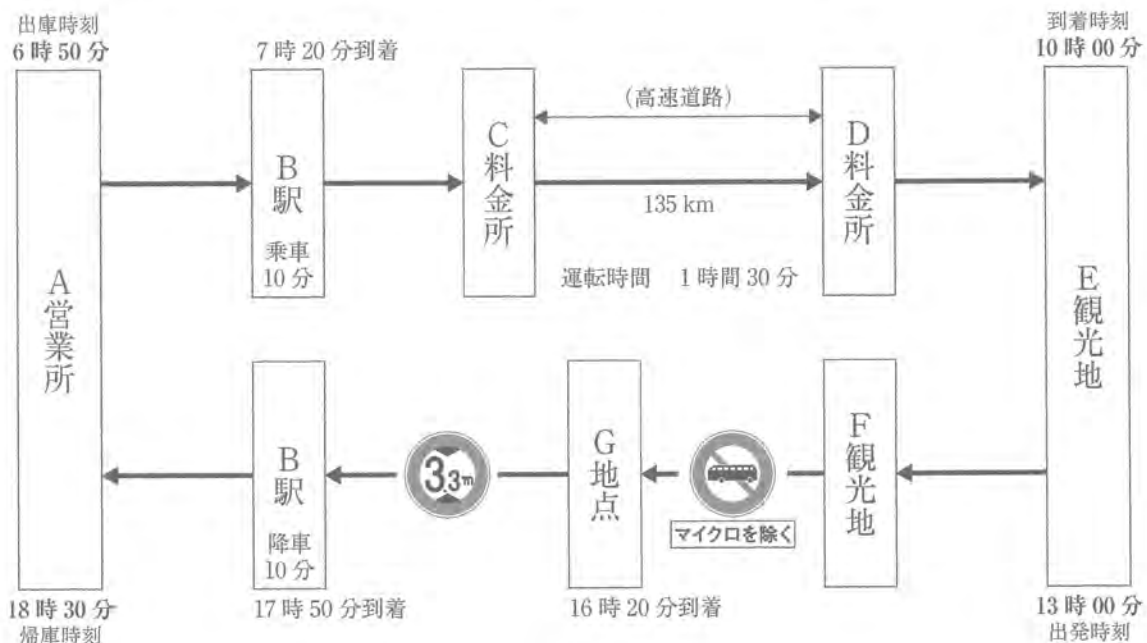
出庫時刻
6 時 50 分

7 時 20 分到着

到着時刻
10 時 00 分

A
営
業
所

B
駅

乗車
10 分

C
料
金
所

(高速道路)

135 km

運転時間　1 時間 30 分

D
料
金
所

E
観
光
地

B
駅

降車
10 分

3.3m

G
地
点

マイクロを除く

F
観
光
地

18 時 30 分
帰庫時刻

17 時 50 分到着

16 時 20 分到着

13 時 00 分
出発時刻